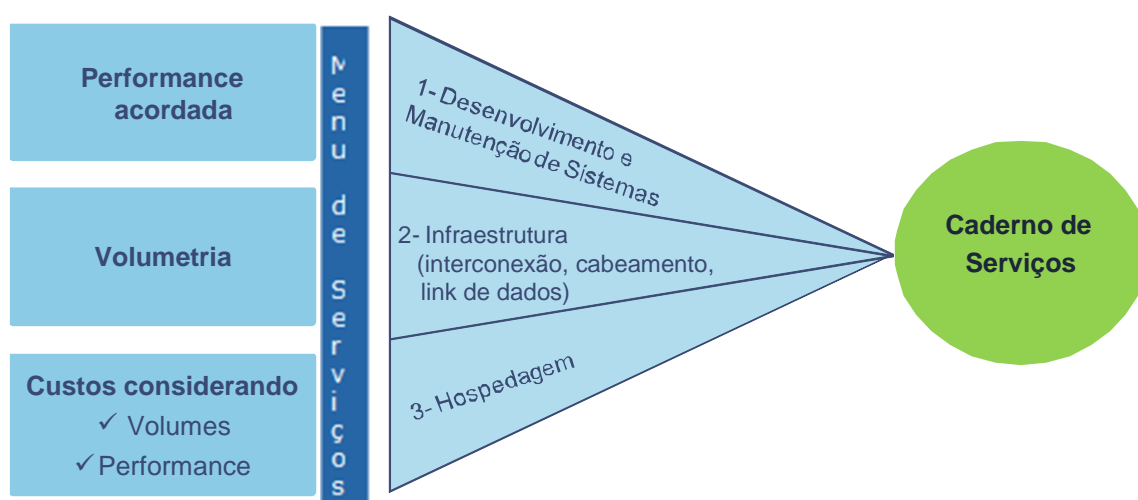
Performance acordada

Volumetria

Custos considerando
✓ Volumes
✓ Performance

Menu de Serviços

1- Desenvolvimento e Manutenção de Sistemas

2- Infraestrutura (interconexão, cabeamento, link de dados)

3- Hospedagem

Caderno de Serviços